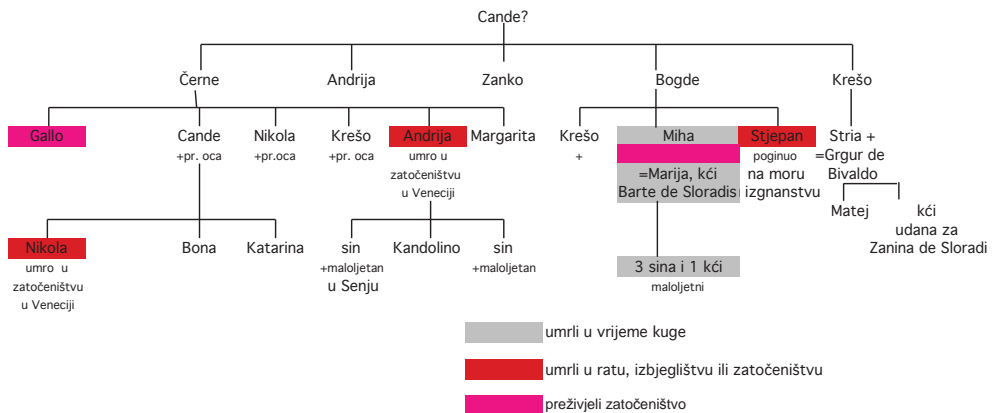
Cande?

Černe

Andrija

Zanko

Bogde

Krešo

Gallo

Cande
+pr. oca

Nikola
+pr.oca

Krešo
+pr. oca

Andrija
umro u zatočeništvu u Veneciji

Margarita

Krešo
+

Miha
=Marija, kći Barte de Sloradis

Stjepan
poginuo na moru izgnanstvu

Stria +
=Grgur de Bivaldo

Matej

kći
udana za Zanina de Sloradi

Nikola
umro u zatočeništvu u Veneciji

Bona

Katarina

sin
+maloljetan u Senju

Kandolino

sin
+maloljetan

3 sina i 1 kći
maloljetni

umrli u vrijeme kuge

umrli u ratu, izbjeglištvu ili zatočeništvu

preživjeli zatočeništvo